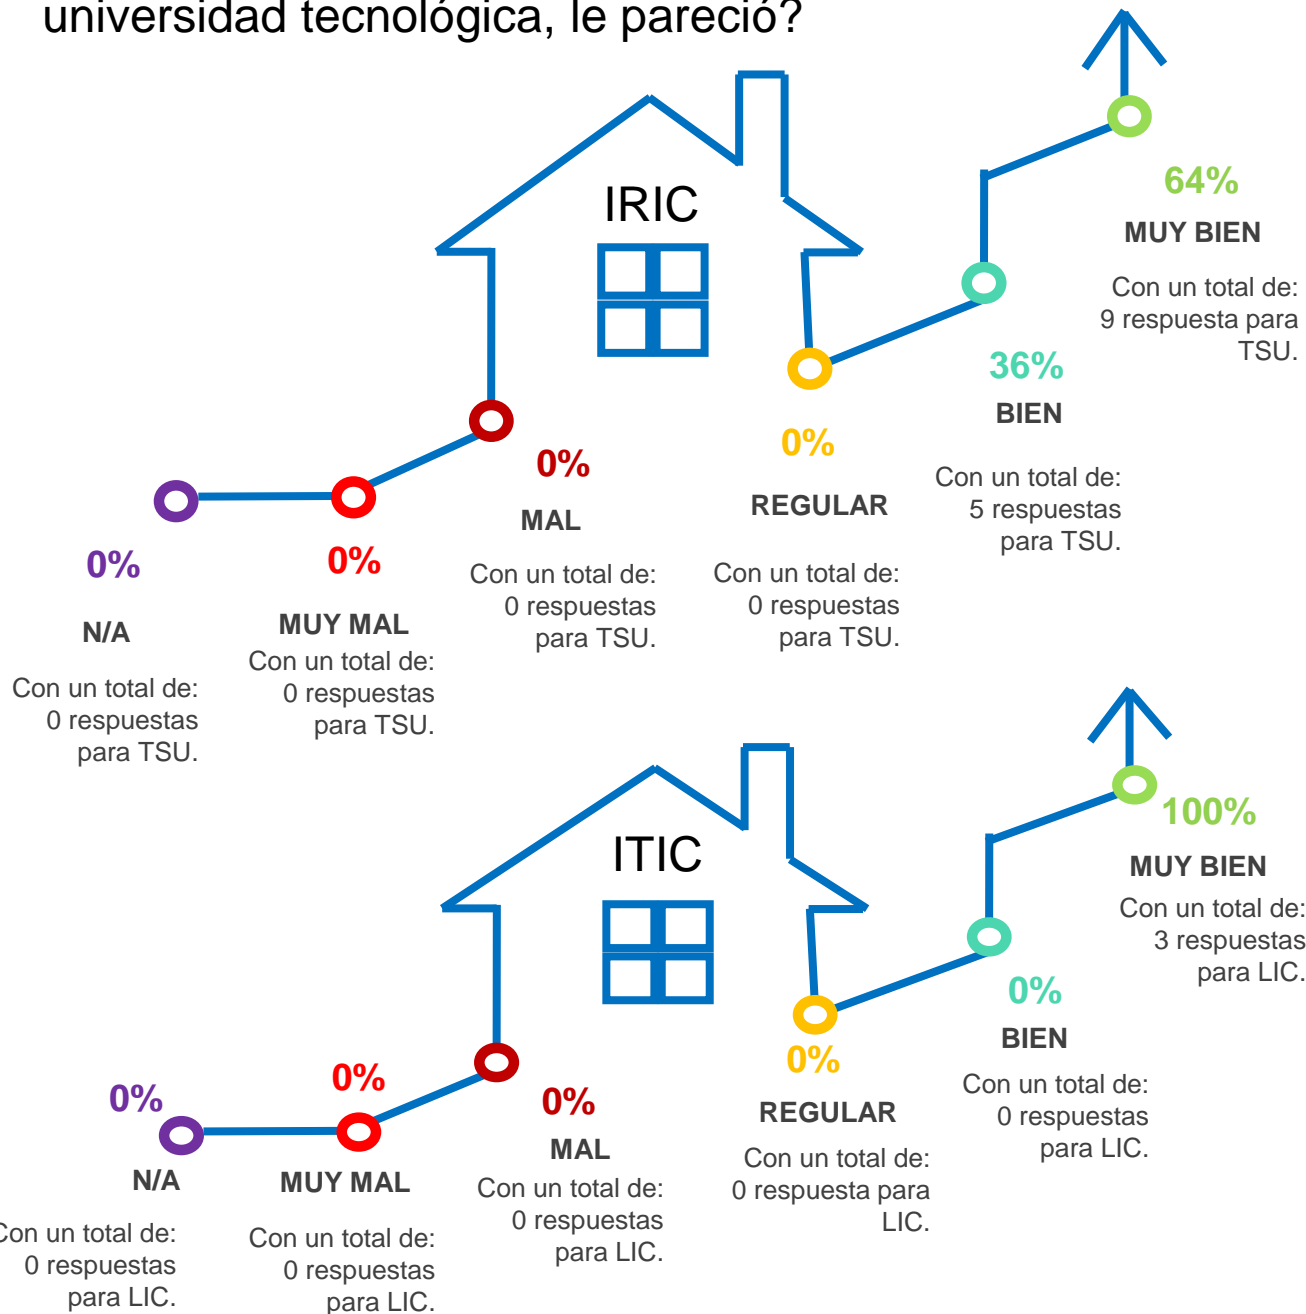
universidad tecnológica, le pareció?

IRIC

64%
MUY BIEN
Con un total de: 9 respuesta para TSU.

36%
BIEN
Con un total de: 5 respuestas para TSU.

0%
REGULAR
Con un total de: 0 respuestas para TSU.

0%
MAL
Con un total de: 0 respuestas para TSU.

0%
MUY MAL
Con un total de: 0 respuestas para TSU.

0%
N/A
Con un total de: 0 respuestas para TSU.

ITIC

100%
MUY BIEN
Con un total de: 3 respuestas para LIC.

0%
BIEN
Con un total de: 0 respuestas para LIC.

0%
REGULAR
Con un total de: 0 respuesta para LIC.

0%
MAL
Con un total de: 0 respuestas para LIC.

0%
MUY MAL
Con un total de: 0 respuestas para LIC.

0%
N/A
Con un total de: 0 respuestas para LIC.